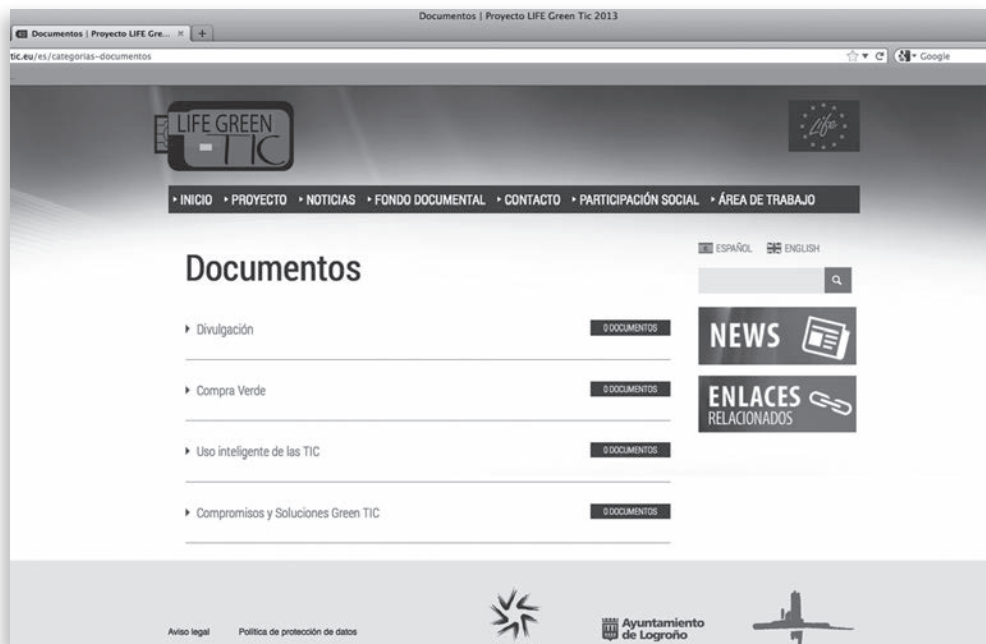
Documentos | Proyecto LIFE Green Tic 2013

Documentos | Proyecto LIFE Gre... ×

tic.eu/es/categorias-documentos

Google

LIFE GREEN - TIC

Life

▸ INICIO ▸ PROYECTO ▸ NOTICIAS ▸ FONDO DOCUMENTAL ▸ CONTACTO ▸ PARTICIPACIÓN SOCIAL ▸ ÁREA DE TRABAJO

ESPAÑOL ENGLISH

Documentos

▸ Divulgación 0 DOCUMENTOS

▸ Compra Verde 0 DOCUMENTOS

▸ Uso inteligente de las TIC 0 DOCUMENTOS

▸ Compromisos y Soluciones Green TIC 0 DOCUMENTOS

NEWS

ENLACES RELACIONADOS

Aviso legal Política de protección de datos

Ayuntamiento de Logroño